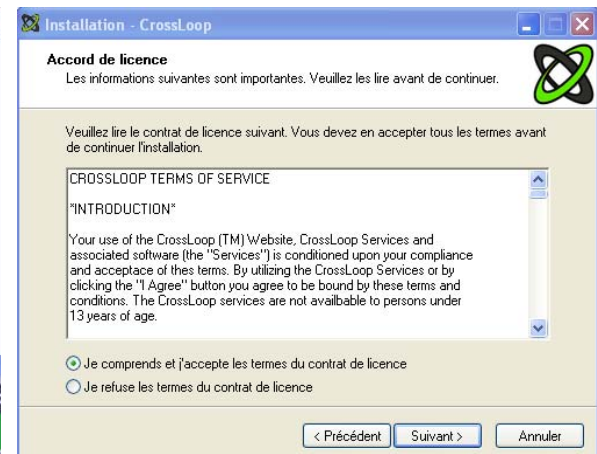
Installation - CrossLoop

Accord de licence
Les informations suivantes sont importantes. Veuillez les lire avant de continuer.

Veuillez lire le contrat de licence suivant. Vous devez en accepter tous les termes avant de continuer l'installation.

CROSSLOOP TERMS OF SERVICE

*INTRODUCTION*

Your use of the CrossLoop (TM) Website, CrossLoop Services and associated software (the "Services") is conditioned upon your compliance and acceptance of thes terms. By utilizing the CrossLoop Services or by clicking the "I Agree" button you agree to be bound by these terms and conditions. The CrossLoop services are not availbable to persons under 13 years of age.

Je comprends et j'accepte les termes du contrat de licence
Je refuse les termes du contrat de licence

< Précédent
Suivant >
Annuler